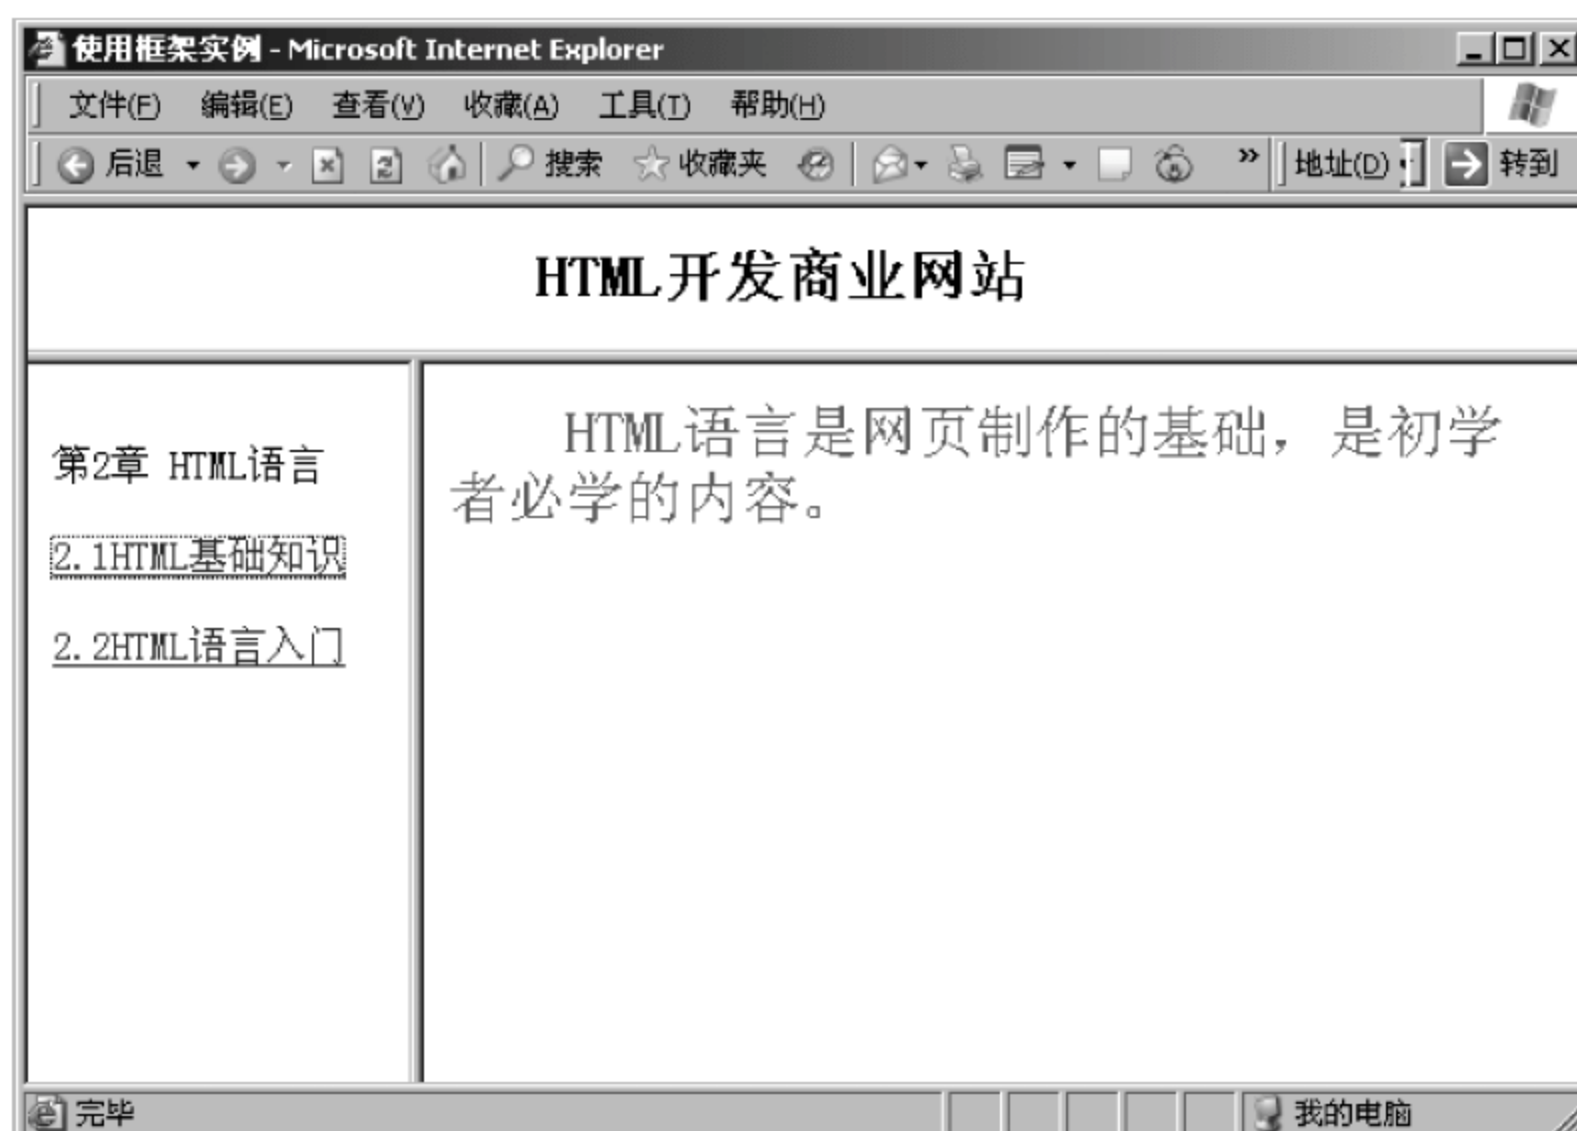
使用框架实例 - Microsoft Internet Explorer

文件(F) 编辑(E) 查看(V) 收藏(A) 工具(T) 帮助(H)

后退 搜索 收藏夹 » 地址(D) 转到

HTML开发商业网站

第2章 HTML语言

2.1HTML基础知识

2.2HTML语言入门

HTML语言是网页制作的基础，是初学者必学的内容。

完毕 我的电脑